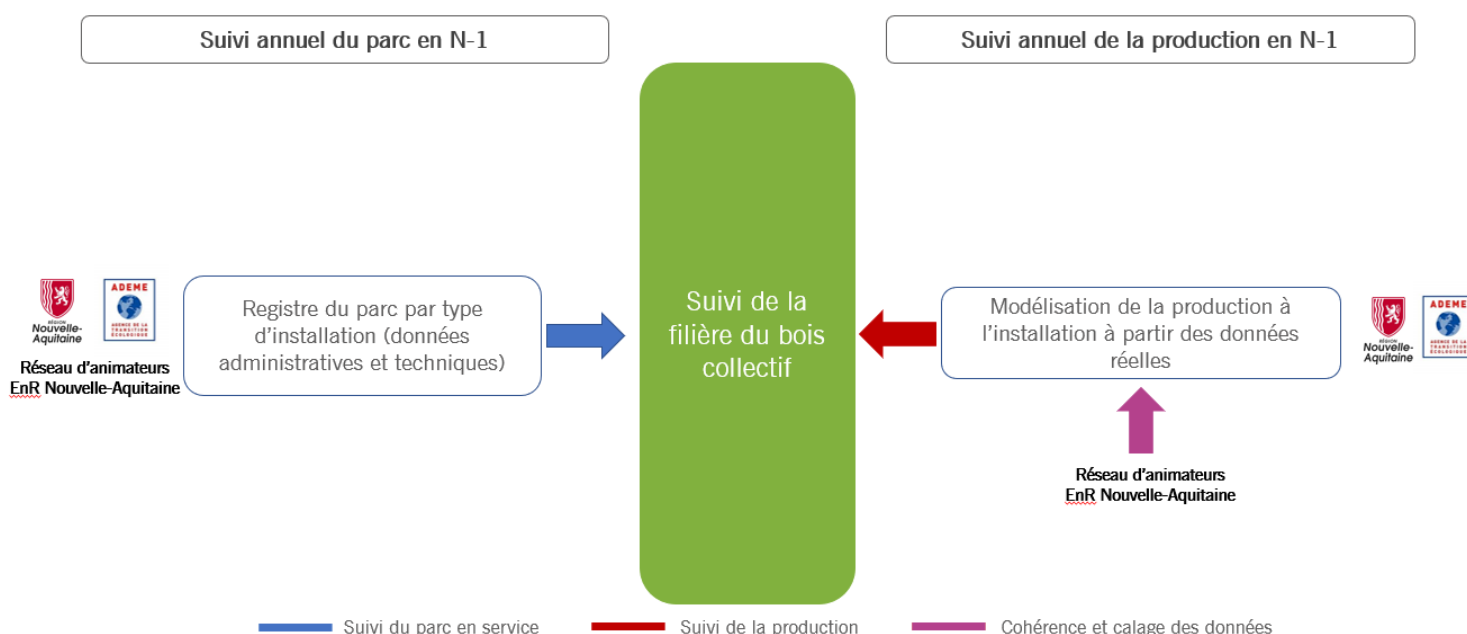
Suivi annuel du parc en N-1

Suivi annuel de la production en N-1

RÉGION Nouvelle-Aquitaine

ADEME AGENCE DE LA TRANSITION ÉCOLOGIQUE

Réseau d'animateurs EnR Nouvelle-Aquitaine

Registre du parc par type d'installation (données administratives et techniques)

Suivi de la filière du bois collectif

Modélisation de la production à l'installation à partir des données réelles

RÉGION Nouvelle-Aquitaine

ADEME AGENCE DE LA TRANSITION ÉCOLOGIQUE

Réseau d'animateurs EnR Nouvelle-Aquitaine

Suivi du parc en service

Suivi de la production

Cohérence et calage des données